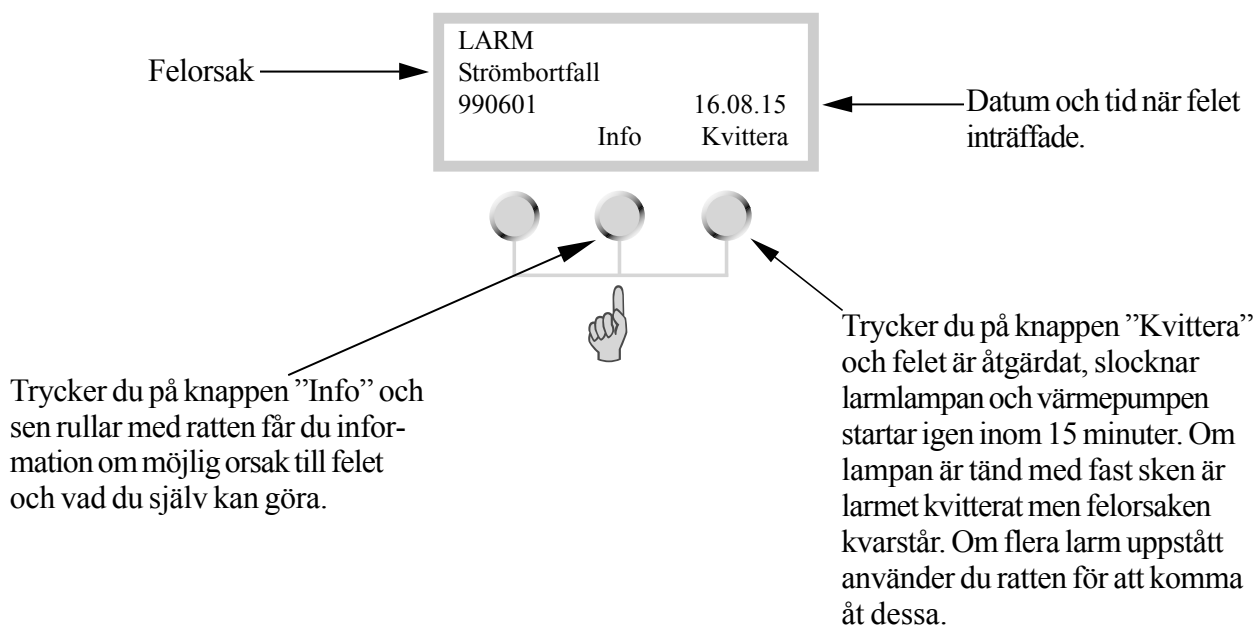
Felorsak

LARM
Strömbortfall
990601 16.08.15
Info Kvittera

Datum och tid när felet inträffade.

Trycker du på knappen ”Info” och sen rullar med ratten får du information om möjlig orsak till felet och vad du själv kan göra.

Trycker du på knappen ”Kvittera” och felet är åtgärdat, slocknar larmlampan och värmepumpen startar igen inom 15 minuter. Om lampan är tänd med fast sken är larmet kvitterat men felorsaken kvarstår. Om flera larm uppstått använder du ratten för att komma åt dessa.